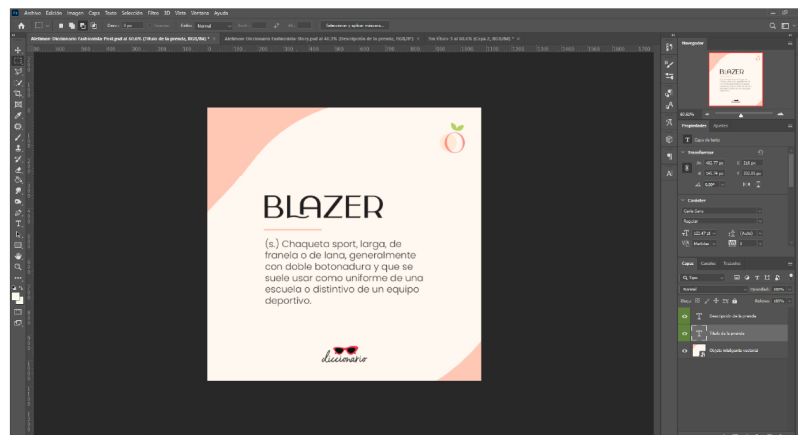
Archivo Edición Imagen Capa Texto Selección Filtro 3D Vista Ventana Ayuda

Seleccionar y aplicar máscara...

BLAZER

(s.) Chaqueta sport, larga, de franela o de lana, generalmente con doble botonadura y que se suele usar como uniforme de una escuela o distintivo de un equipo deportivo.

diccionario

Navegador

BLAZER

Propiedades Ajustes

Capa de texto

Transformar

Carácter

Capas Canales Trazados

Normal

Opacidad: 100%

Relleno: 100%

Descripción de la prenda

Título de la prenda

Objeto inteligente vectorial